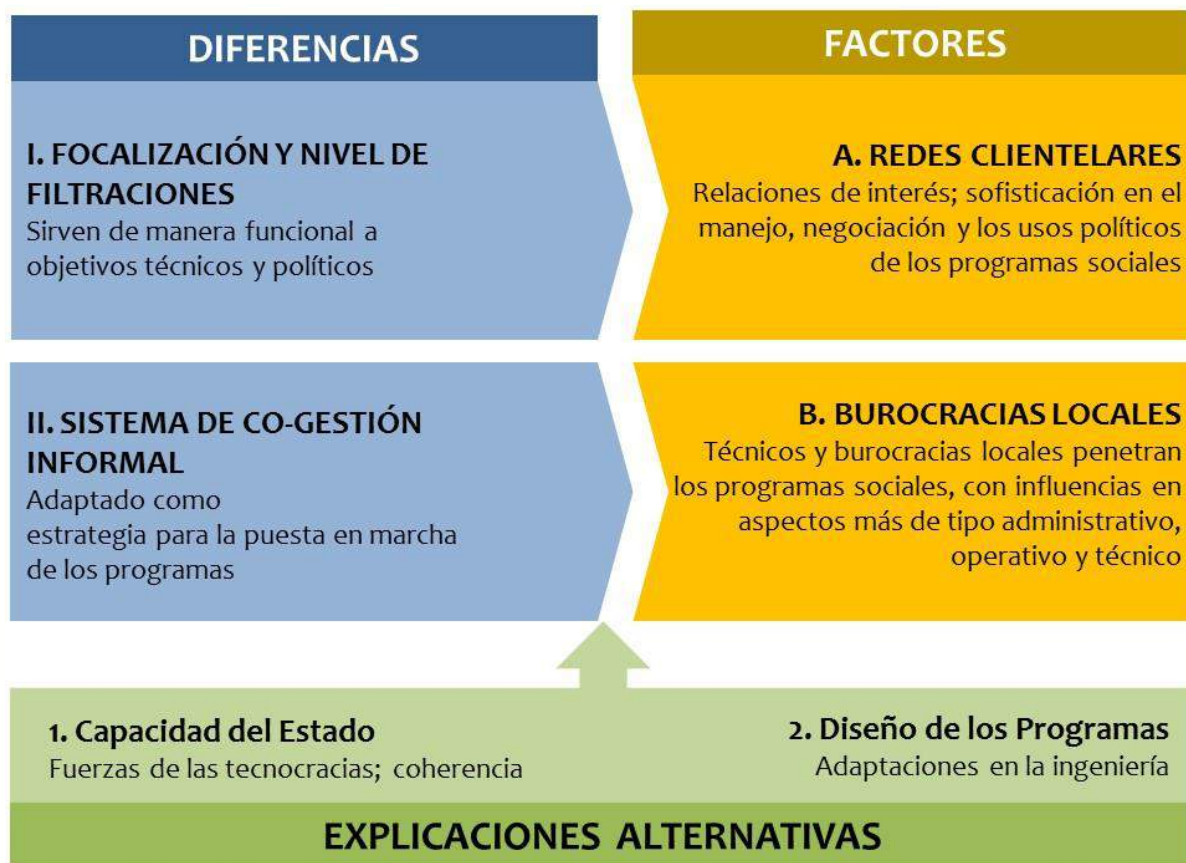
DIFERENCIAS

FACTORES

I. FOCALIZACIÓN Y NIVEL DE FILTRACIONES
Sirven de manera funcional a objetivos técnicos y políticos

A. REDES CLIENTELARES
Relaciones de interés; sofisticación en el manejo, negociación y los usos políticos de los programas sociales

II. SISTEMA DE CO-GESTIÓN INFORMAL
Adaptado como estrategia para la puesta en marcha de los programas

B. BUROCRACIAS LOCALES
Técnicos y burocracias locales penetran los programas sociales, con influencias en aspectos más de tipo administrativo, operativo y técnico

1. Capacidad del Estado
Fuerzas de las tecnocracias; coherencia

2. Diseño de los Programas
Adaptaciones en la ingeniería

EXPLICACIONES ALTERNATIVAS